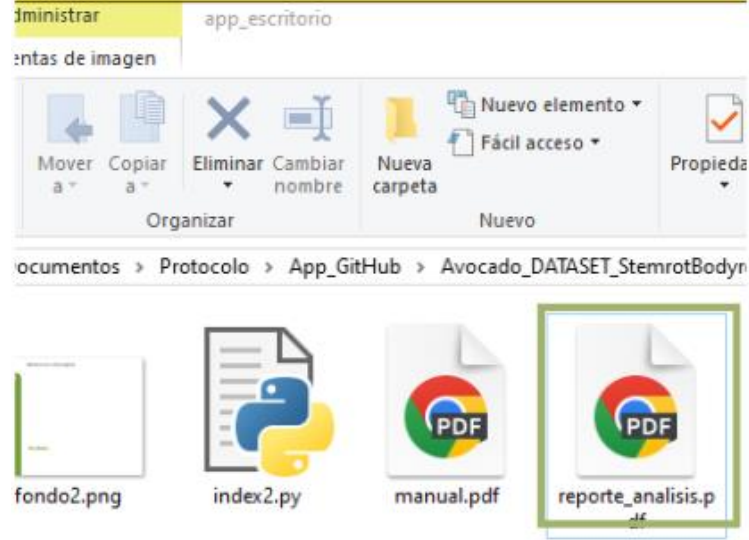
dministrar
app_escritorio
entas de imagen

Mover a
Copiar a
Eliminar
Cambiar nombre
Nueva carpeta
Nuevo elemento
Fácil acceso
Propieda

Organizar
Nuevo

ocumentos > Protocolo > App_GitHub > Avocado_DATASET_StemrotBodyr

PDF
PDF

fondo2.png
index2.py
manual.pdf
reporte_analisis.pdf